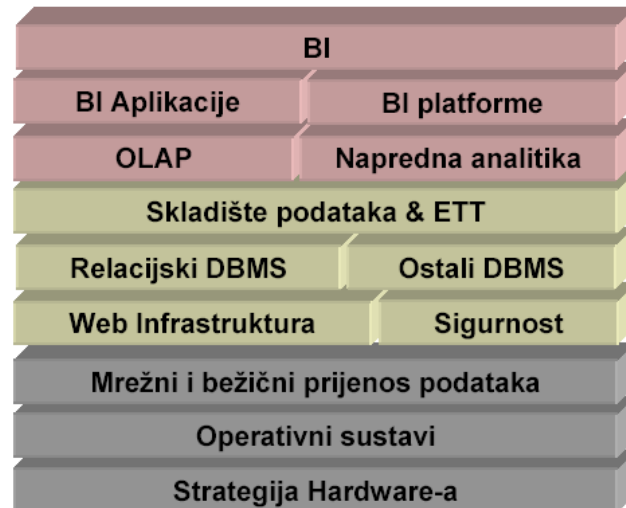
BI

BI Aplikacije | BI platforme

OLAP | Napredna analitika

Skladište podataka & ETT

Relacijski DBMS | Ostali DBMS

Web Infrastruktura | Sigurnost

Mrežni i bežični prijenos podataka

Operativni sustavi

Strategija Hardware-a